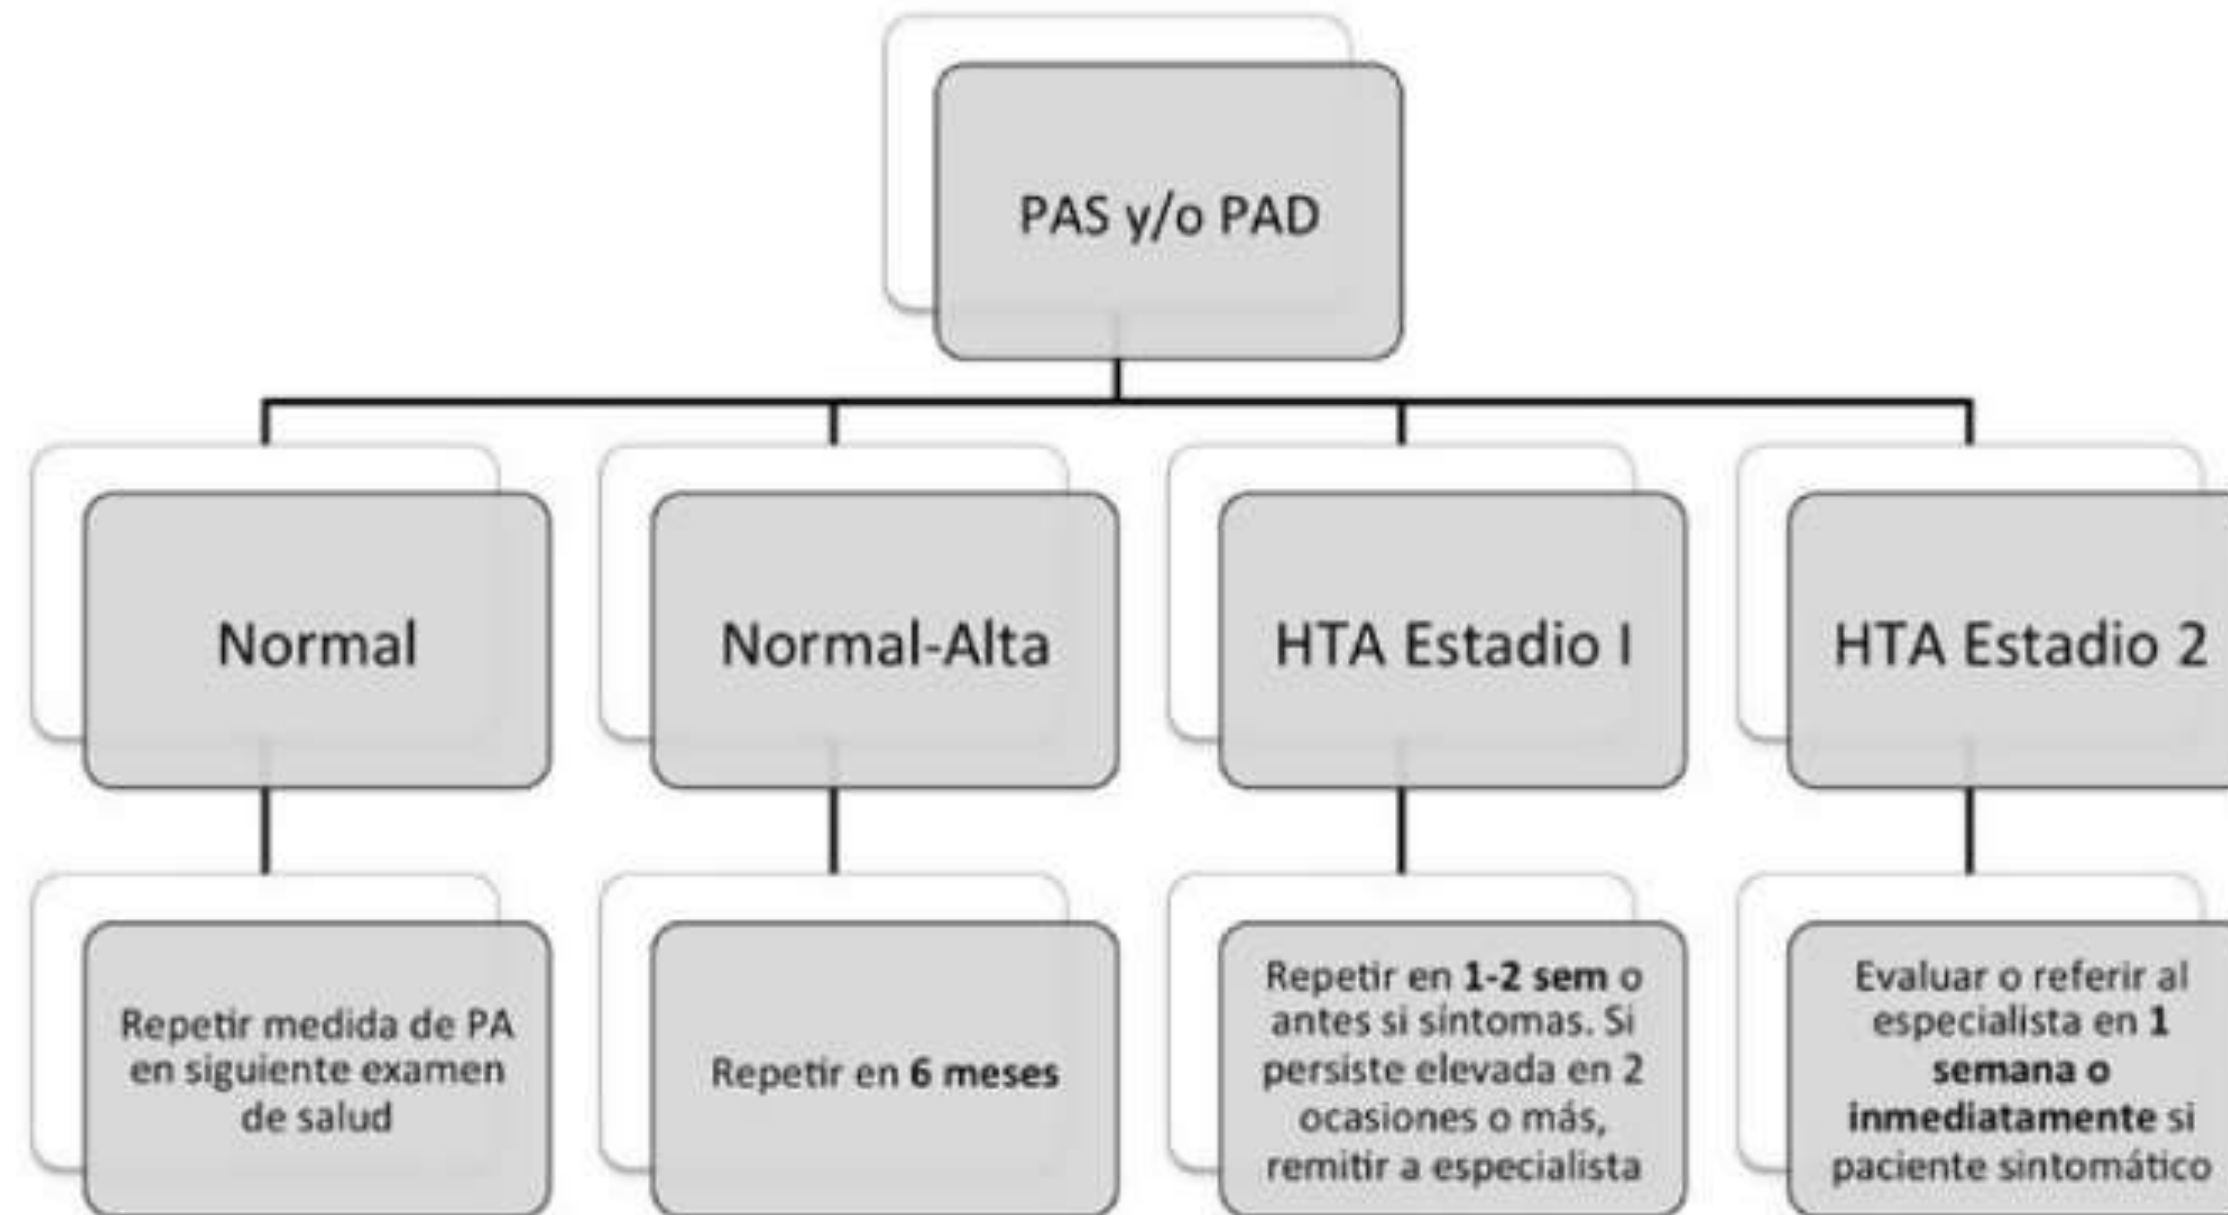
PAS y/o PAD

Normal

Repetir medida de PA en siguiente examen de salud

Normal-Alta

Repetir en 6 meses

HTA Estadio I

Repetir en 1-2 sem o antes si síntomas. Si persiste elevada en 2 ocasiones o más, remitir a especialista

HTA Estadio 2

Evaluar o referir al especialista en 1 semana o inmediatamente si paciente sintomático